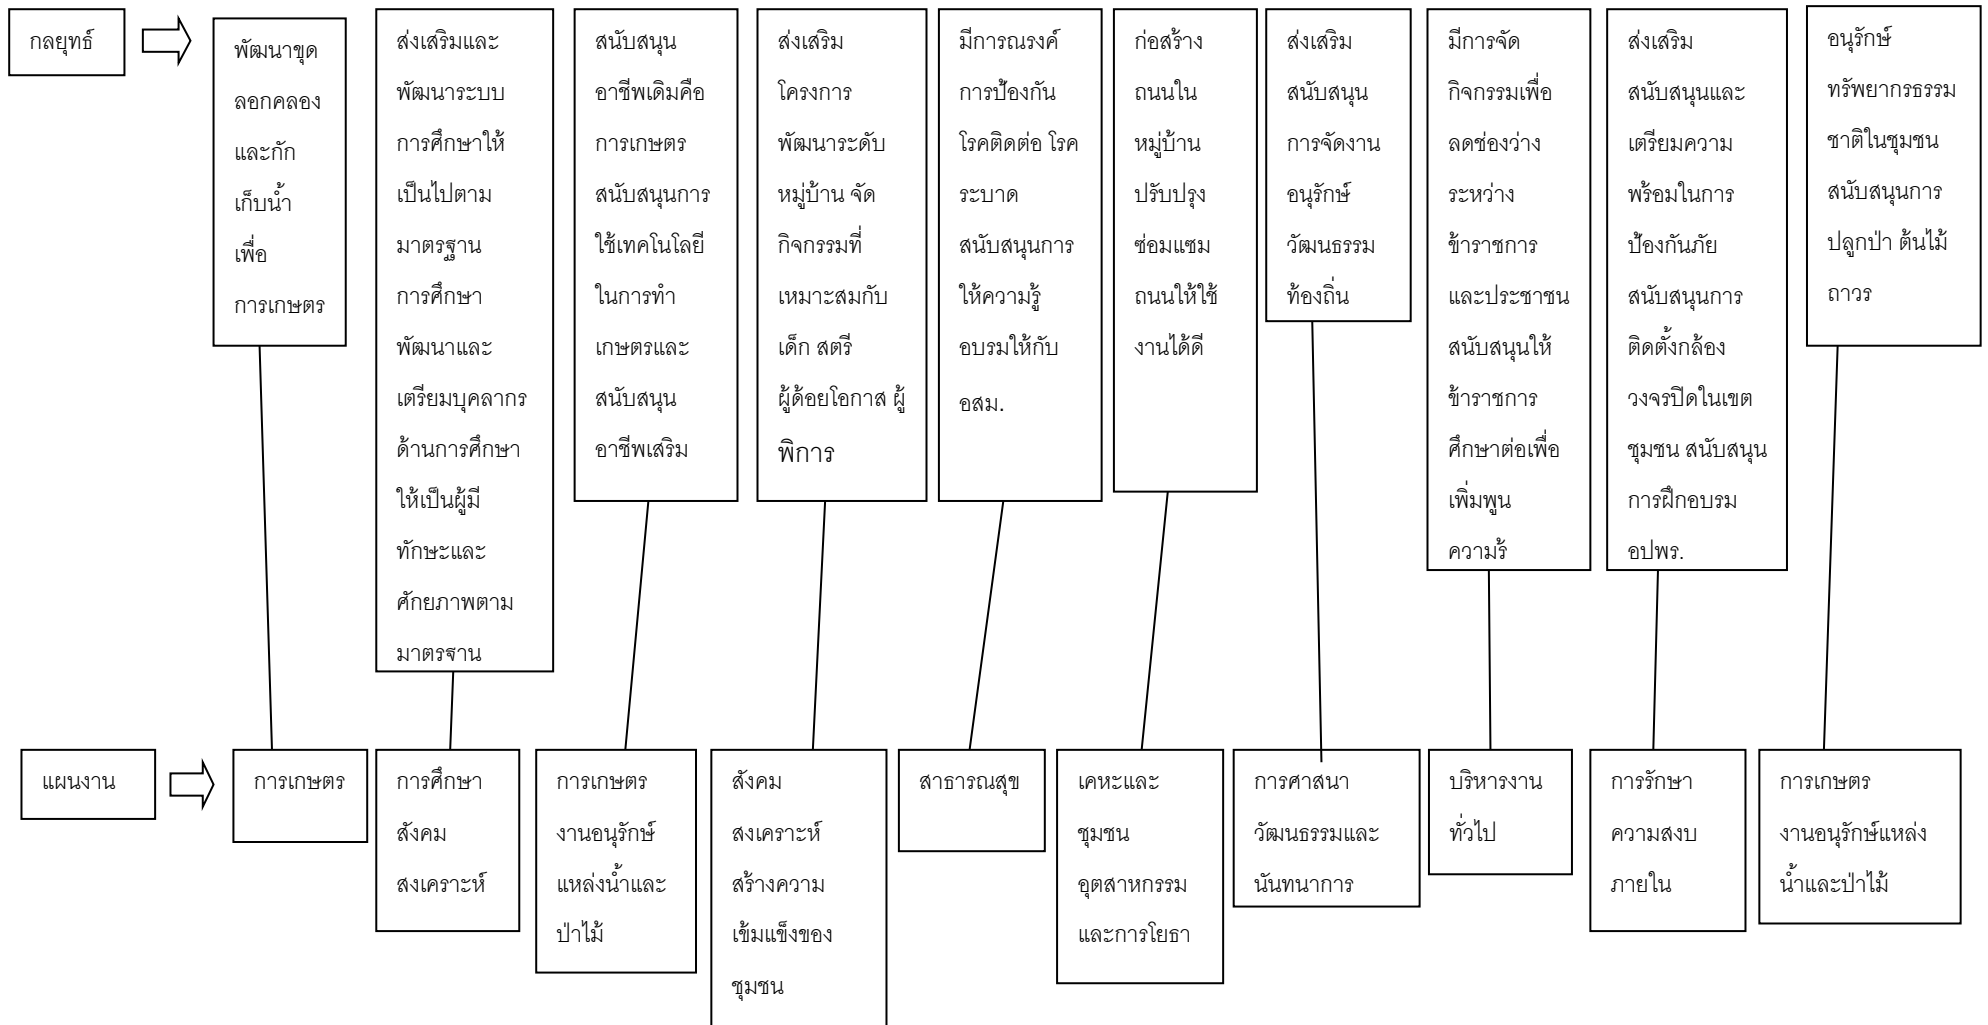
กลยุทธ์

พัฒนาขุดลอกคลองและกักเก็บน้ำเพื่อการเกษตร

ส่งเสริมและพัฒนาระบบการศึกษาให้เป็นไปตามมาตรฐานการศึกษา พัฒนาและเตรียมบุคลากรด้านการศึกษาให้เป็นผู้มีทักษะและศักยภาพตามมาตรฐาน

สนับสนุนอาชีพเดิมคือการเกษตร สนับสนุนการใช้เทคโนโลยีในการทำเกษตรและสนับสนุนอาชีพเสริม

ส่งเสริมโครงการพัฒนาระดับหมู่บ้าน จัดกิจกรรมที่เหมาะสมกับเด็ก สตรี ผู้ด้อยโอกาส ผู้พิการ

มีการณรงค์การป้องกันโรคติดต่อ โรคระบาด สนับสนุนการให้ความรู้ อบรมให้กับ อสม.

ก่อสร้างถนนในหมู่บ้าน ปรับปรุงซ่อมแซมถนนให้ใช้งานได้ดี

ส่งเสริมสนับสนุนการจัดงานอนุรักษ์วัฒนธรรมท้องถิ่น

มีการจัดกิจกรรมเพื่อลดช่องว่างระหว่างข้าราชการและประชาชน สนับสนุนให้ข้าราชการศึกษาต่อเพื่อเพิ่มพูนความร้

ส่งเสริมสนับสนุนและเตรียมความพร้อมในการป้องกันภัย สนับสนุนการติดตั้งกล้องวงจรปิดในเขตชุมชน สนับสนุนการฝึกอบรม อปพร.

อนุรักษ์ทรัพยากรธรรมชาติในชุมชน สนับสนุนการปลูกป่า ต้นไม้ถาวร

แผนงาน

การเกษตร

การศึกษา สังคมสงเคราะห์

การเกษตร งานอนุรักษ์แหล่งน้ำและป่าไม้

สังคมสงเคราะห์ สร้างความเข้มแข็งของชุมชน

สาธารณสุข

เคหะและชุมชน อุตสาหกรรมและการโยธา

การศาสนา วัฒนธรรมและนันทนาการ

บริหารงานทั่วไป

การรักษาความสงบภายใน

การเกษตร งานอนุรักษ์แหล่งน้ำและป่าไม้